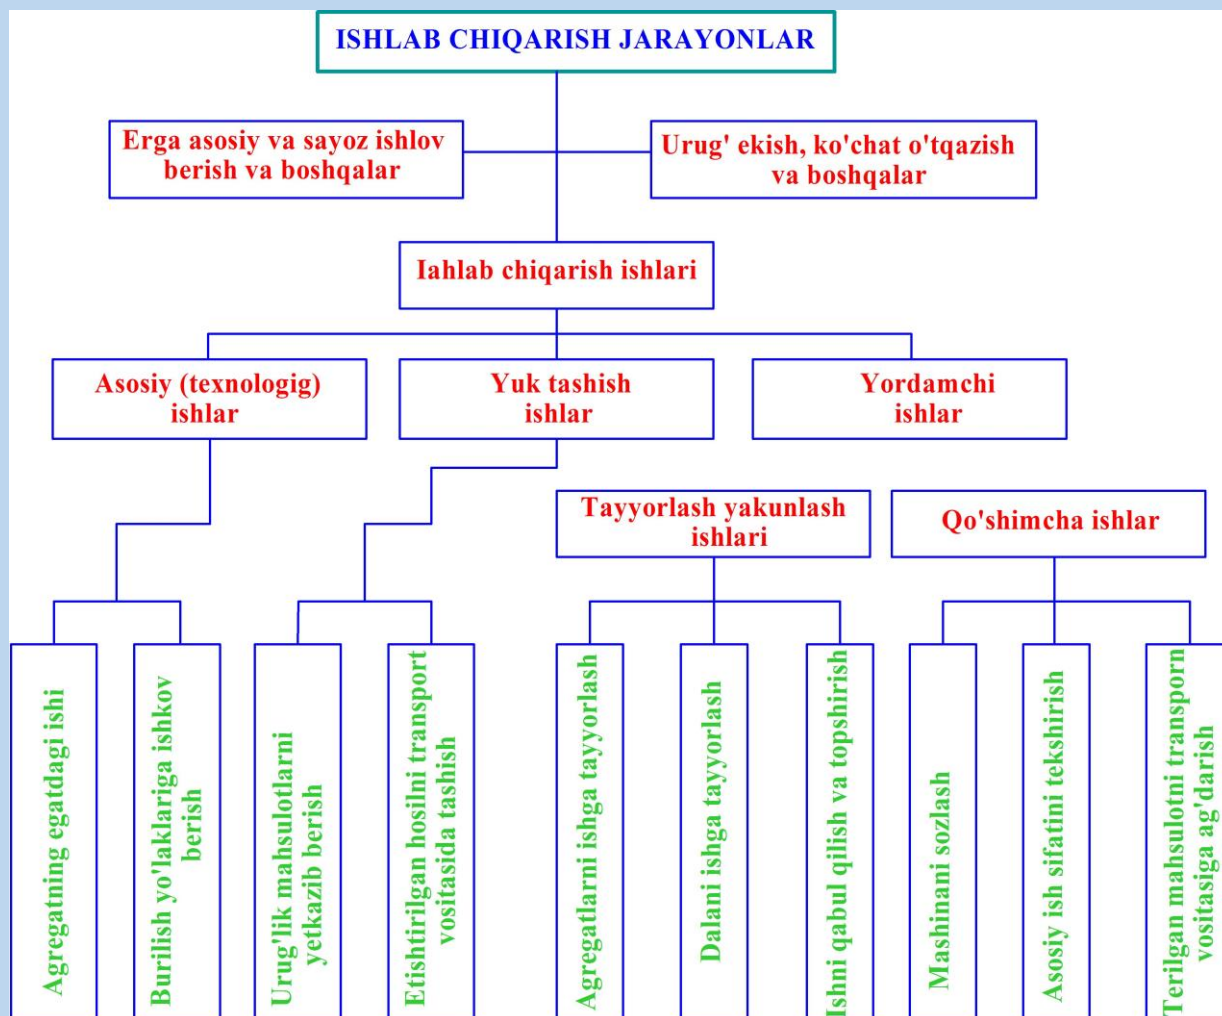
ISHLAB CHIQARISH JARAYONLAR

Erga asosiy va sayoz ishlov berish va boshqalar

Urug' ekish, ko'chat o'tqazish va boshqalar

Iahlab chiqarish ishlari

Asosiy (texnologig) ishlar

Yuk tashish ishlar

Yordamchi ishlar

Tayyorlash yakunlash ishlari

Qo'shimcha ishlar

Agregatning egatdagi ishi

Burilish yo'laklariga ishkov berish

Urug'lik mahsulotlarni yetkazib berish

Etishtirilgan hosilni transport vositasida tashish

Agregatlarni ishga tayyorlash

Dalani ishga tayyorlash

Ishni qabul qilish va topshirish

Mashinani sozlash

Asosiy ish sifatini tekshirish

Terilgan mahsulotni transporn vositasiga ag'darish